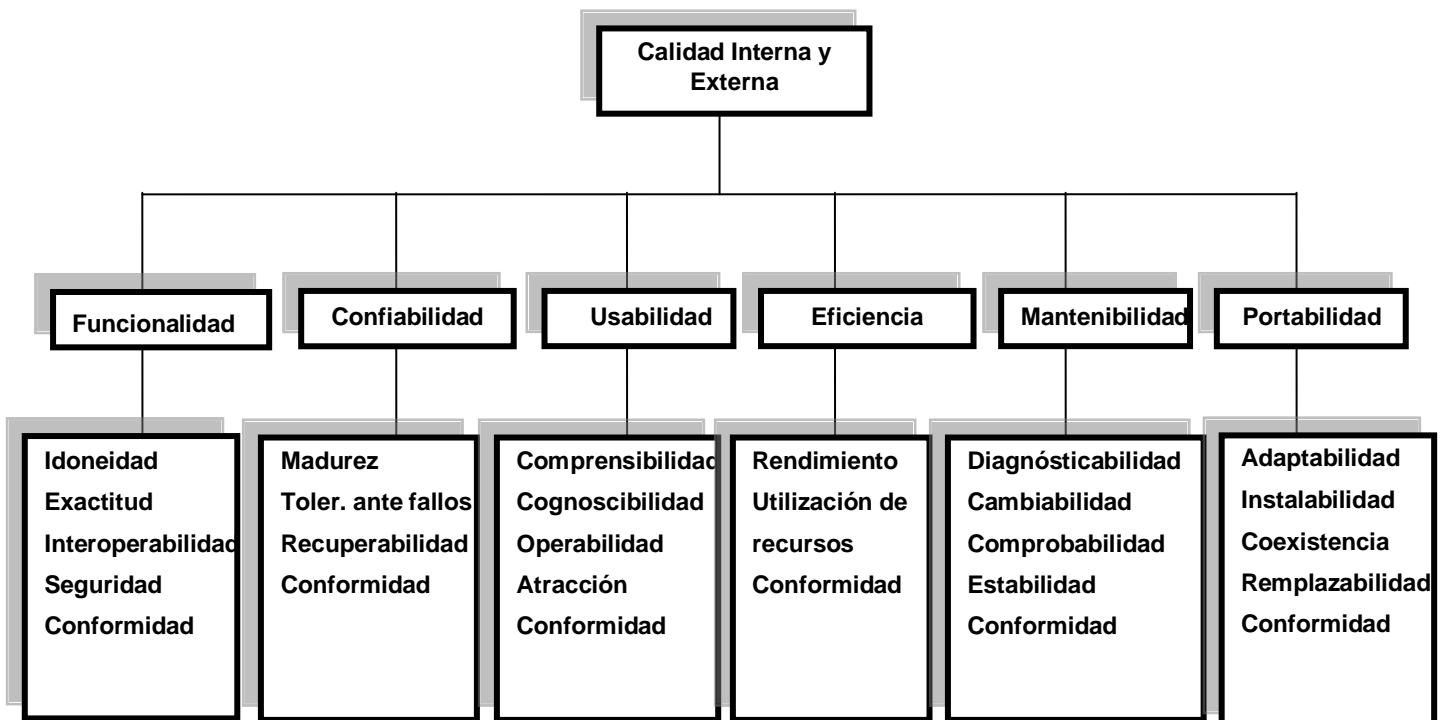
Calidad Interna y Externa

Funcionalidad

Idoneidad
Exactitud
Interoperabilidad
Seguridad
Conformidad

Confiabilidad

Madurez
Toler. ante fallos
Recuperabilidad
Conformidad

Usabilidad

Comprensibilidad
Cognoscibilidad
Operabilidad
Atracción
Conformidad

Eficiencia

Rendimiento
Utilización de recursos
Conformidad

Mantenibilidad

Diagnósticabilidad
Cambiabilidad
Comprobabilidad
Estabilidad
Conformidad

Portabilidad

Adaptabilidad
Instalabilidad
Coexistencia
Remplazabilidad
Conformidad